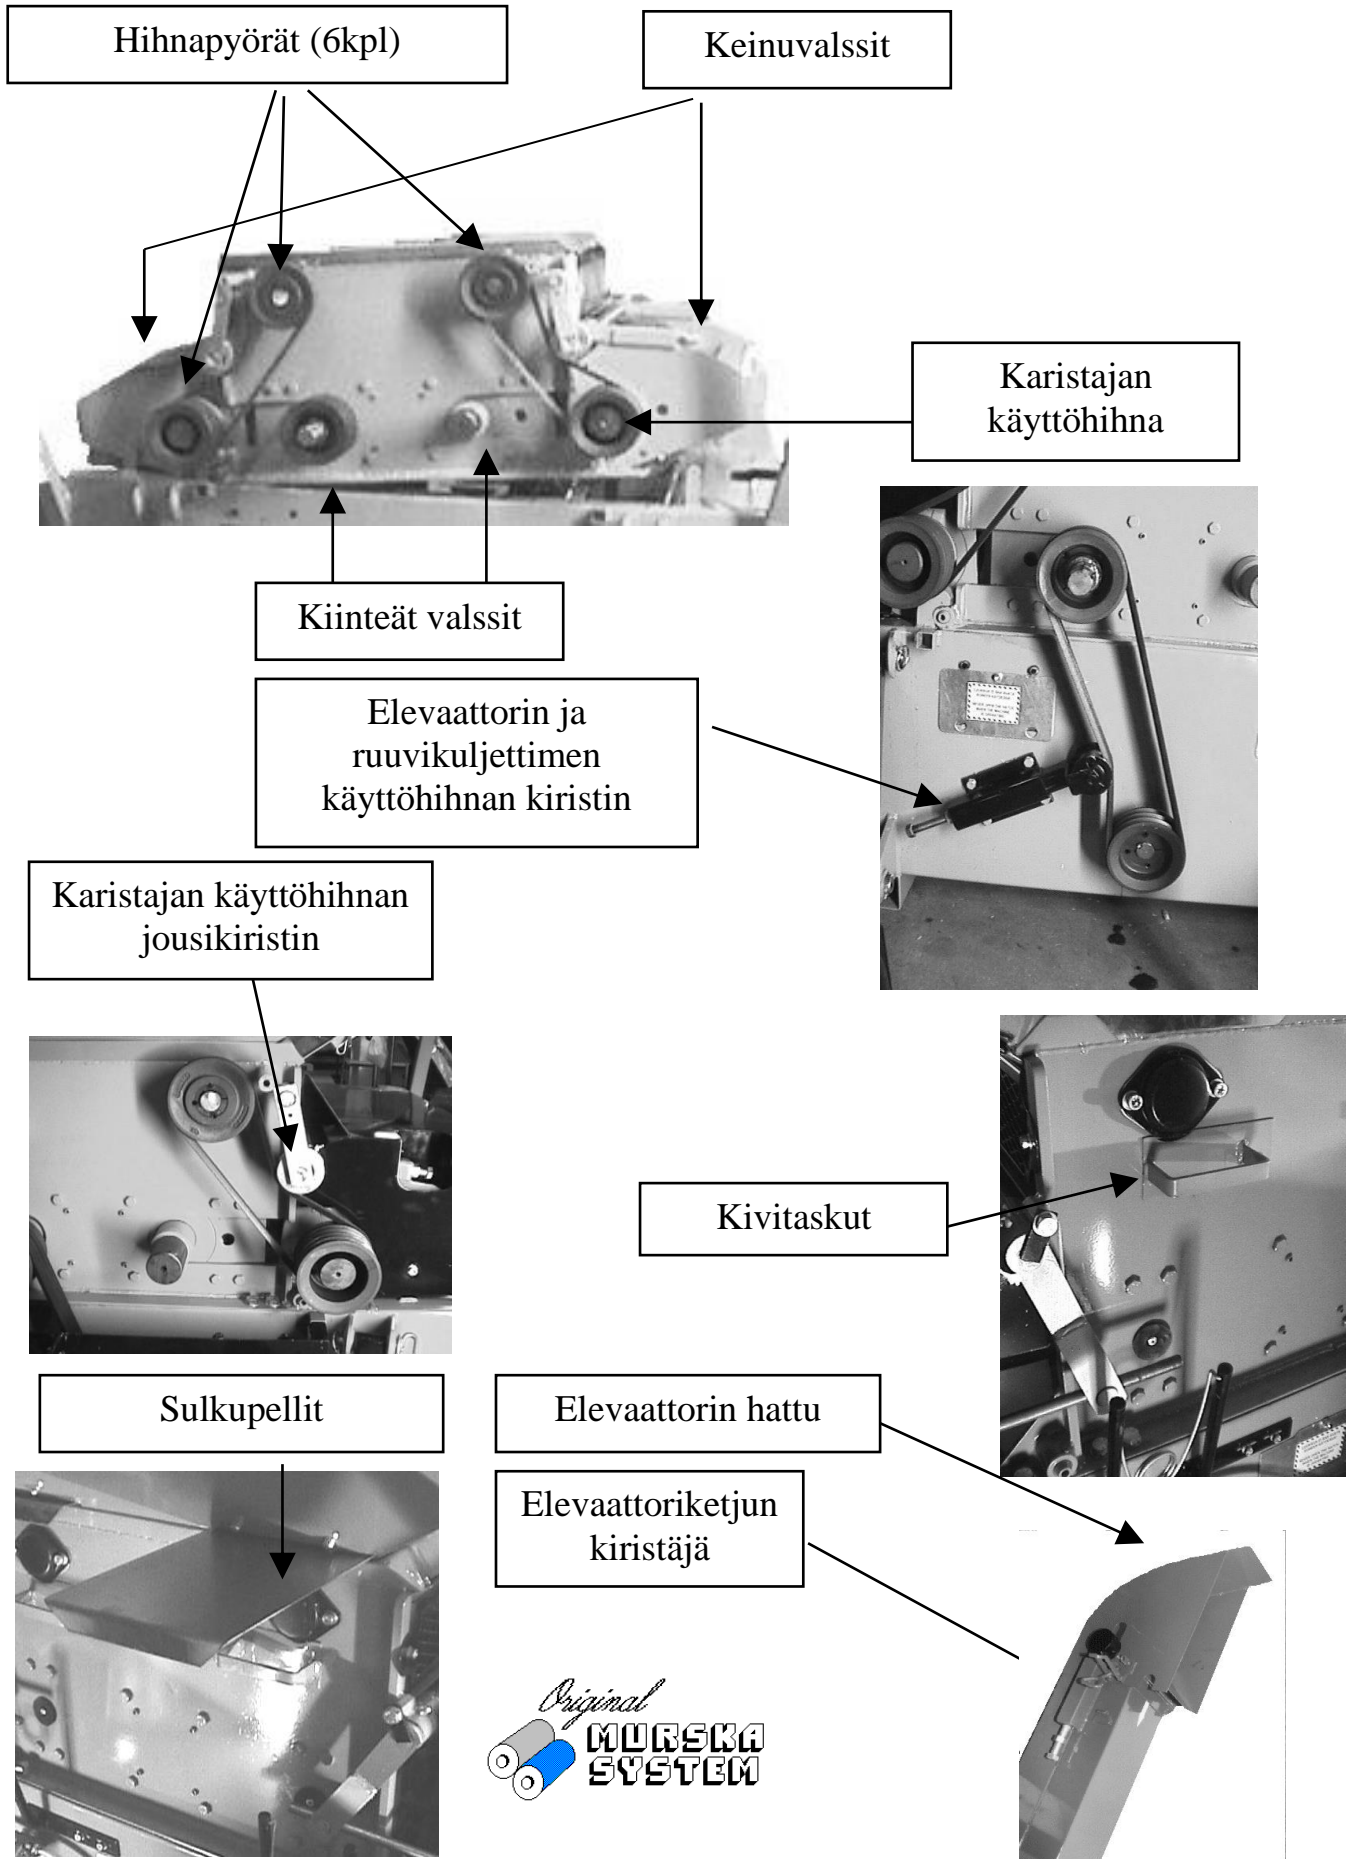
Hihnapyörät (6kpl)

Keinuvalssit

Karistajan käyttöhihna

Kiinteät valssit

Elevaattorin ja ruuvikuljettimen käyttöhihnan kiristin

Karistajan käyttöhihnan jousikiristin

Kivitaskut

Sulkupellit

Elevaattorin hattu

Elevaattoriketjun kiristäjä

Original MURSKA SYSTEM